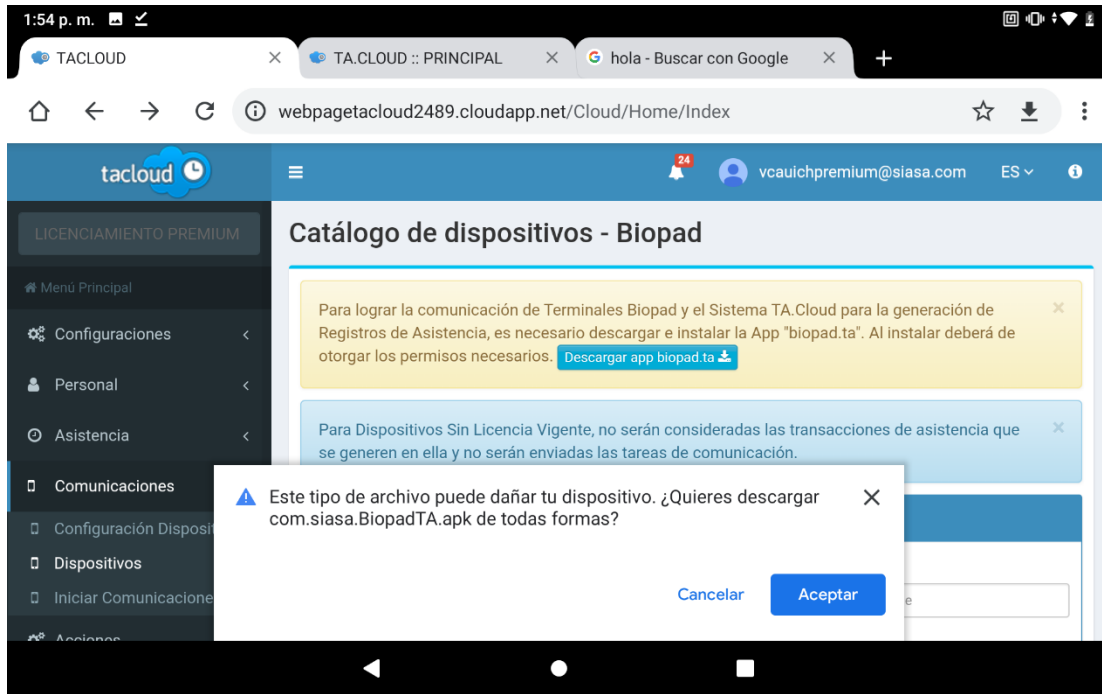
1:54 p. m.

TACLOUD ×
TA.CLOUD :: PRINCIPAL ×
hola - Buscar con Google ×
+

webpagetacloud2489.cloudapp.net/Cloud/Home/Index

tacloud

24
vcauichpremium@siasa.com
ES

LICENCIAMIENTO PREMIUM

Menú Principal
Configuraciones
Personal
Asistencia
Comunicaciones
Configuración Disposit
Dispositivos
Iniciar Comunicacione
Acciones

Catálogo de dispositivos - Biopad

Para lograr la comunicación de Terminales Biopad y el Sistema TA.Cloud para la generación de Registros de Asistencia, es necesario descargar e instalar la App "biopad.ta". Al instalar deberá de otorgar los permisos necesarios. Descargar app biopad.ta

Para Dispositivos Sin Licencia Vigente, no serán consideradas las transacciones de asistencia que se generen en ella y no serán enviadas las tareas de comunicación.

Este tipo de archivo puede dañar tu dispositivo. ¿Quieres descargar com.siasa.BiopadTA.apk de todas formas?

Cancelar
Aceptar